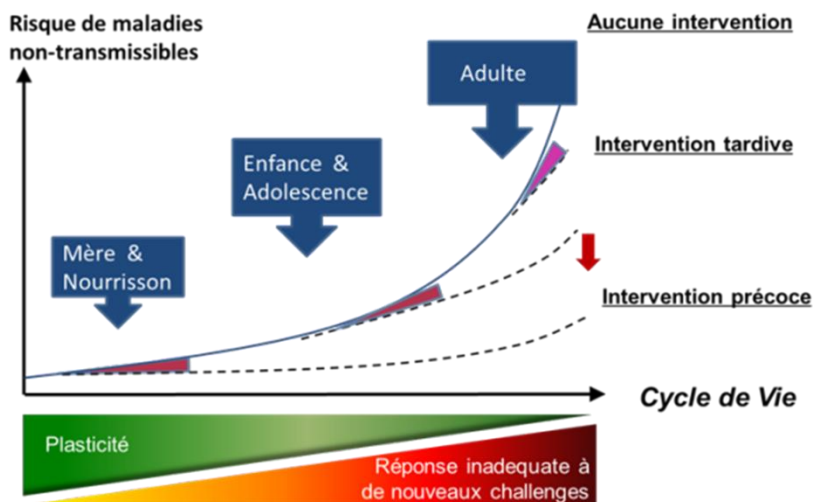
Risque de maladies non-transmissibles

Aucune intervention

Adulte

Intervention tardive

Enfance & Adolescence

Mère & Nourrisson

Intervention précoce

Cycle de Vie

Plasticité

Réponse inadequate à de nouveaux challenges